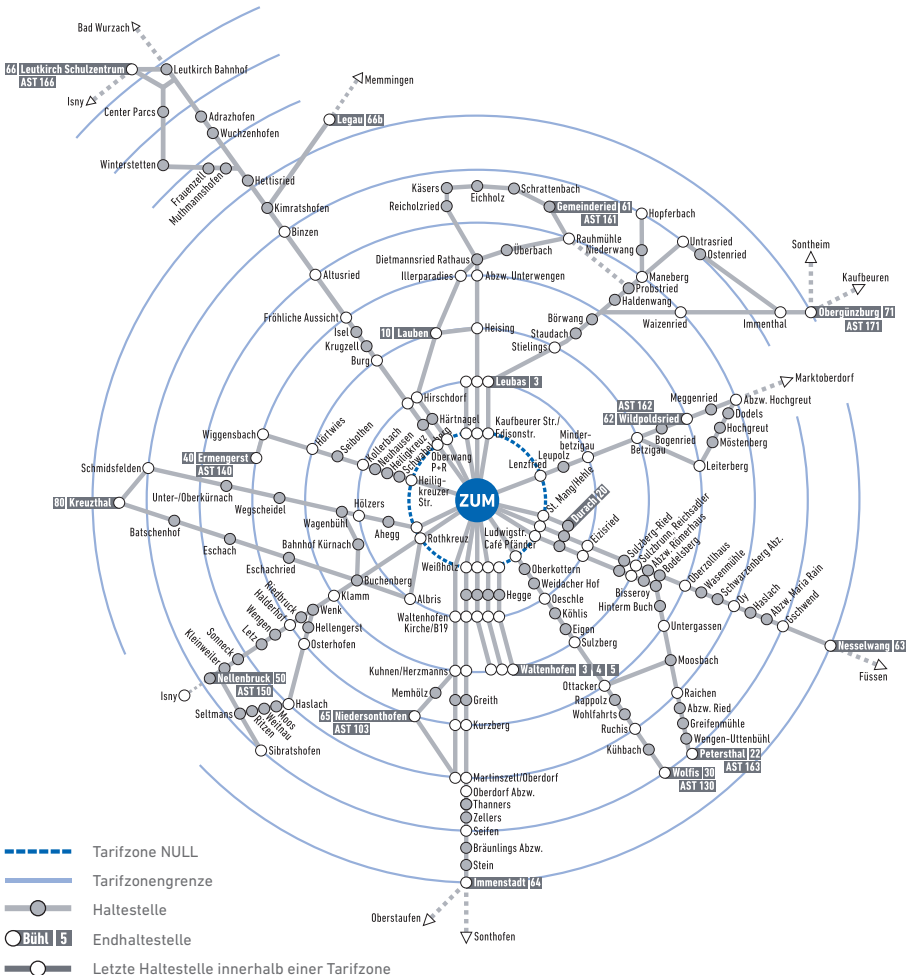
Bad Wurzach
66 Leutkirch Schulzentrum
AST 166
Leutkirch Bahnhof
Isny
Center Parcs
Adrazhofen
Wuchzenhofen
Winterstetten
Frauenzell
Muthmannshofen
Hettisried
Kimratshofen
Binzen
Altusried
Fröhliche Aussicht
Memmingen
Legau 66b
Käsers
Eichholz
Schrattenbach
Reicholzried
Gemeinderied 61
AST 161
Hopferbach
Rauhmühle
Niederwang
Untrasried
Ostenried
Sontheim
Kaufbeuren
Dietmannsried Rathaus
Überbach
Illerparadies
Abzw. Unterwegen
Maneberg
Probstried
Haldenwang
Obergünzburg 71
AST 171
Immenthal
Waizenried
Börwang
Staudach
Stielings
Heising
10 Lauben
Isel
Krugzell
Burg
Leubas 3
Hirschdorf
Härtnagel
Kaufbeurer Str./Edisonstr.
Marktoberdorf
Meggenried
Abzw. Hochgreut
AST 162
62 Wildpoldsried
Dodels
Hochgreut
Möstenberg
Bogenried
Betzigau
Leiterberg
Minderbetzigau
Wiggensbach
Hörtwies
Seibothen
Kollerbach
Neuhausen
Heiligkreuz
Schwabelsberg
Oberwang
P+R
Heiligkreuzer Str.
Lenzfried
Leupolz
St. Mang/Hehle
Durach 20
Ezisried
40 Ermengerst
AST 140
Schmidsfelden
80 Kreuzthal
Unter-/Oberkürnach
Wegscheidel
Hölzers
Wagenbühl
Ahegg
ZUM
Ludwigstr. Café Pfänder
Sulzberg-Ried
Sulzbrunn, Reichsadler
Abzw. Römerhaus
Bodelsberg
Oberzollhaus
Wasenmühle
Schwarzenberg Abz.
Oy
Haslach
Abzw. Maria Rain
Gschwend
Nesselwang 63
Füssen
Batschenhof
Eschach
Bahnhof Kürnach
Rothkreuz
Eschachried
Buchenberg
Weißholz
Oberkottern
Weidacher Hof
Bisseroy
Hinterm Buch
Klamm
Albris
Hegge
Oeschle
Köhlis
Eigen
Sulzberg
Untergassen
Riedbruck
Halden
Wengen
Letz
Sonneck
Kleinweiler
Wenk
Hellengerst
Osterhofen
Waltenhofen Kirche/B19
Moosbach
Kuhnen/Herzmanns
Waltenhofen 3 4 5
Ottacker
Nellenbruck 50
AST 150
Isny
Memhölz
Greith
Rappolz
Wohlfahrts
Raichen
Abzw. Ried
Greifenmühle
Wengen-Uttenbühl
Seltmans
Ritzen
Weitnau
Moos
Haslach
65 Niedersonthofen
AST 103
Kurzberg
Ruchis
Kühbach
Petersthal 22
AST 163
Sibratshofen
Wolfis 30
AST 130
Martinszell/Oberdorf
Oberdorf Abzw.
Thanners
Zellers
Seifen
Bräunlings Abzw.
Stein
Immenstadt 64
Oberstaufen
Sonthofen
Tarifzone NULL
Tarifzonengrenze
Haltestelle
Bühl 5
Endhaltestelle
Letzte Haltestelle innerhalb einer Tarifzone